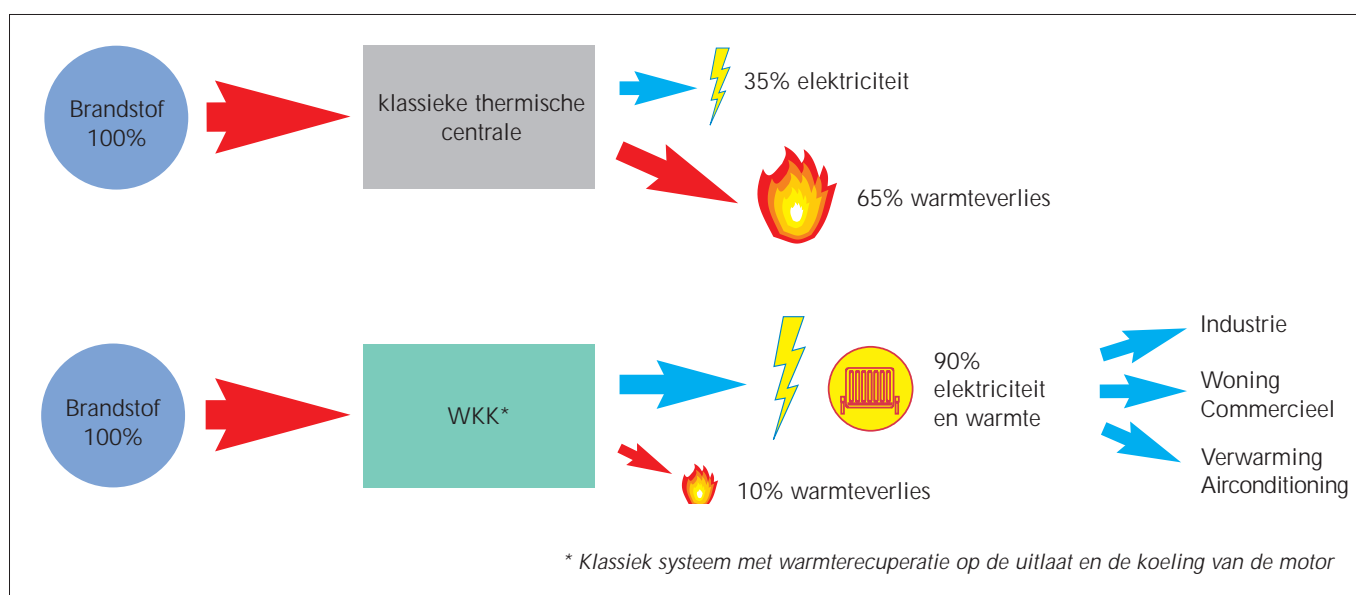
Brandstof 100%

klassieke thermische centrale

35% elektriciteit

65% warmteverlies

Brandstof 100%

WKK*

90% elektriciteit en warmte

10% warmteverlies

Industrie

Woning Commercieel

Verwarming Airconditioning

* Klassiek systeem met warmterecuperatie op de uitlaat en de koeling van de motor